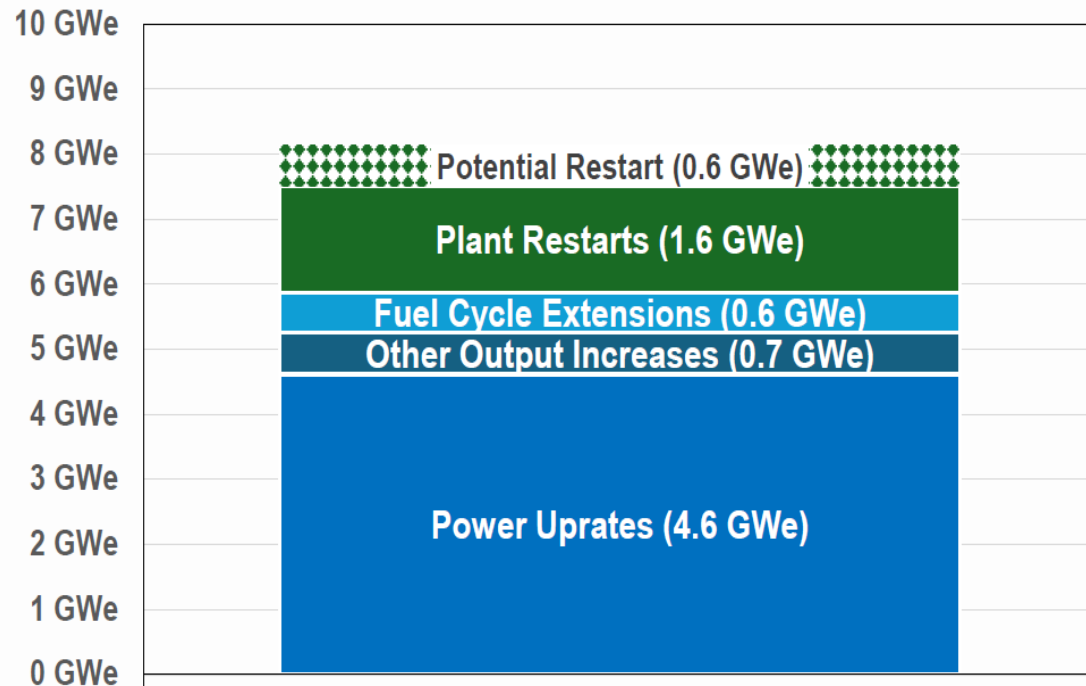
10 GWe
9 GWe
8 GWe
7 GWe
6 GWe
5 GWe
4 GWe
3 GWe
2 GWe
1 GWe
0 GWe

Potential Restart (0.6 GWe)
Plant Restarts (1.6 GWe)
Fuel Cycle Extensions (0.6 GWe)
Other Output Increases (0.7 GWe)
Power Uprates (4.6 GWe)